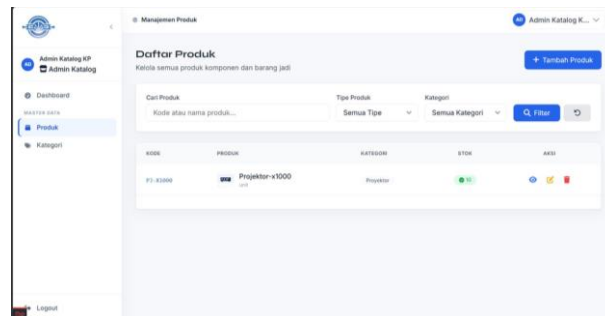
Manajemen Produk

Admin Katalog K...

Admin Katalog KP
Admin Katalog

Dashboard
MASTER DATA
Produk
Kategori

Logout

Daftar Produk
Kelola semua produk komponen dan barang jadi

+ Tambah Produk

Cari Produk
Kode atau nama produk...

Tipe Produk
Semua Tipe

Kategori
Semua Kategori

Filter

| KODE | PRODUK | KATEGORI | STOK | AKSI |
|---|---|---|---|---|
| PJ-X1000 | Projektor-x1000 Unit | Proyektor | 10 | |